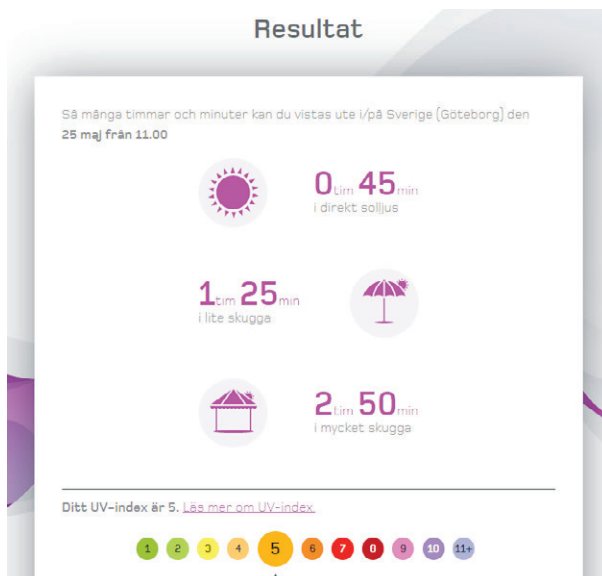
Resultat

Så många timmar och minuter kan du vistas ute i/på Sverige (Göteborg) den **25 maj från 11.00**

0tim 45min
i direkt solljus

1tim 25min
i lite skugga

2tim 50min
i mycket skugga

Ditt UV-index är 5. Läs mer om UV-index

1 2 3 4 5 6 7 0 9 10 11+